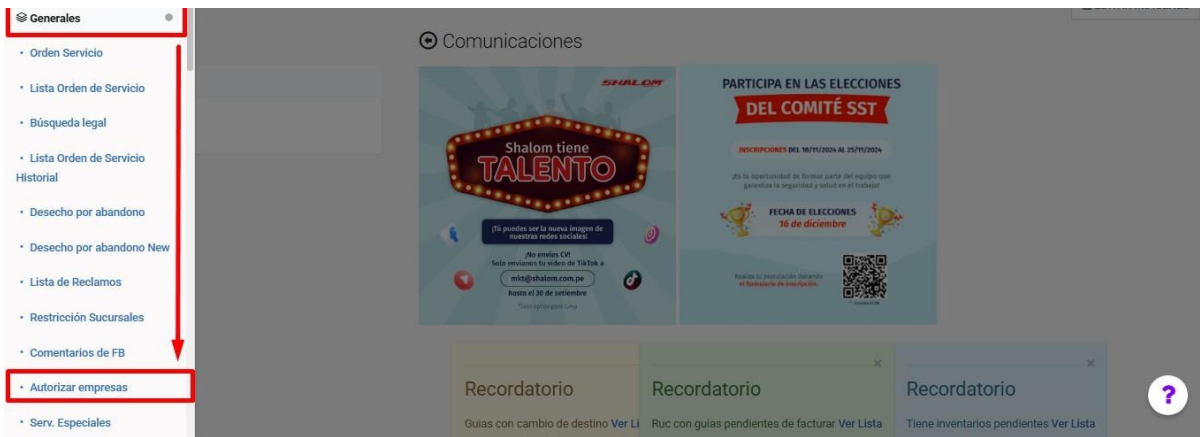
Generales

• Orden Servicio

• Lista Orden de Servicio

• Búsqueda legal

• Lista Orden de Servicio Historial

• Desecho por abandono

• Desecho por abandono New

• Lista de Reclamos

• Restricción Sucursales

• Comentarios de FB

• Autorizar empresas

• Serv. Especiales

Comunicaciones

SHALOM

Shalom tiene TALENTO

¡Tú puedes ser la nueva imagen de nuestras redes sociales!

¡No envíes CV! Solo envíanos tu video de TikTok a

mkt@shalom.com.pe

hasta el 30 de setiembre

PARTICIPA EN LAS ELECCIONES DEL COMITÉ SST

INSCRIPCIONES DEL 18/11/2024 AL 25/11/2024

¡Es tu oportunidad de formar parte del equipo que garantiza la seguridad y salud en el trabajo!

FECHA DE ELECCIONES 16 de diciembre

Realiza tu postulación llenando el formulario de inscripción

Recordatorio
Guías con cambio de destino Ver Li

Recordatorio
Ruc con guías pendientes de facturar Ver Lista

Recordatorio
Tiene inventarios pendientes Ver Lista

?